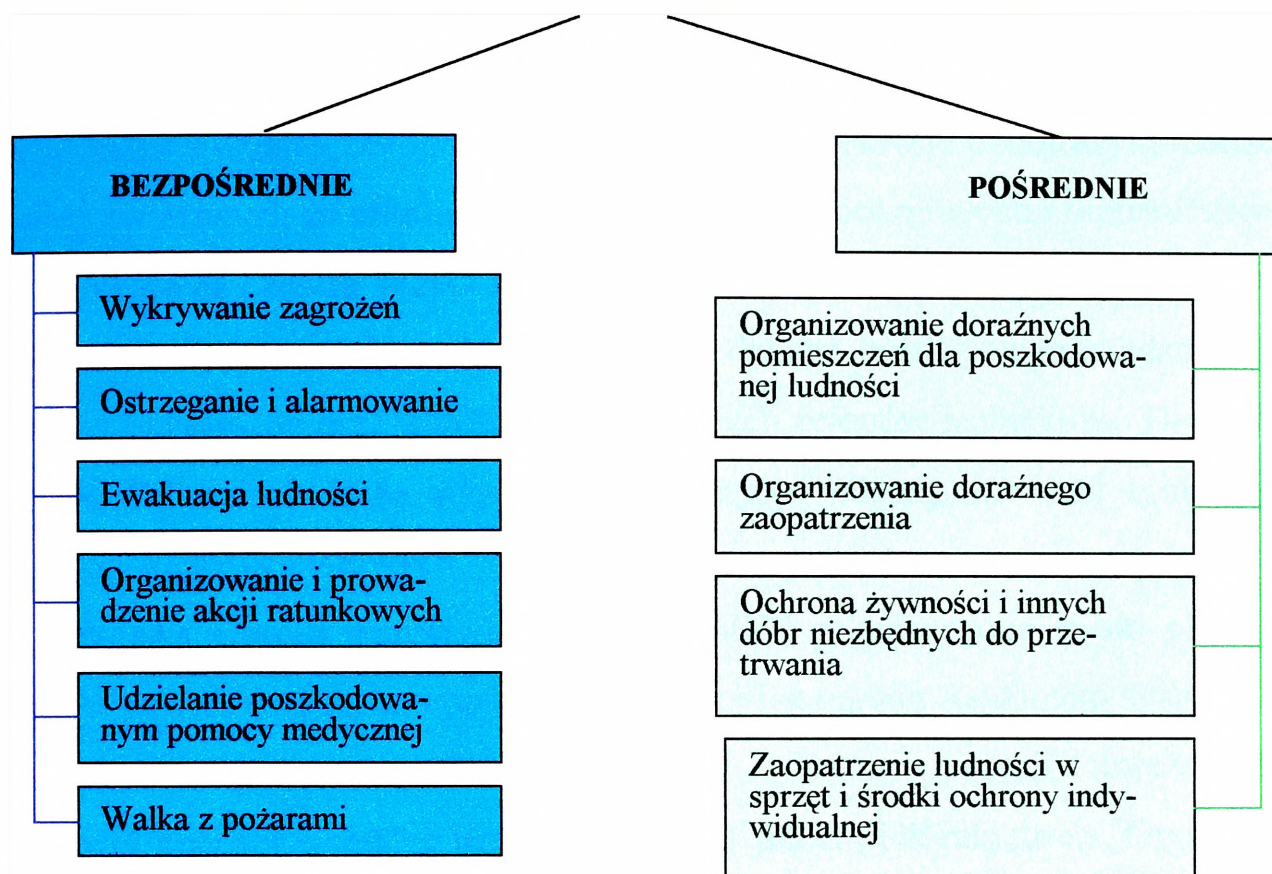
BEZPOŚREDNIE

Wykrywanie zagrożeń

Ostrzeganie i alarmowanie

Ewakuacja ludności

Organizowanie i prowadzenie akcji ratunkowych

Udzielanie poszkodowanym pomocy medycznej

Walka z pożarami

POŚREDNIE

Organizowanie doraźnych pomieszczeń dla poszkodowanej ludności

Organizowanie doraźnego zaopatrzenia

Ochrona żywności i innych dóbr niezbędnych do przetrwania

Zaopatrzenie ludności w sprzęt i środki ochrony indywidualnej